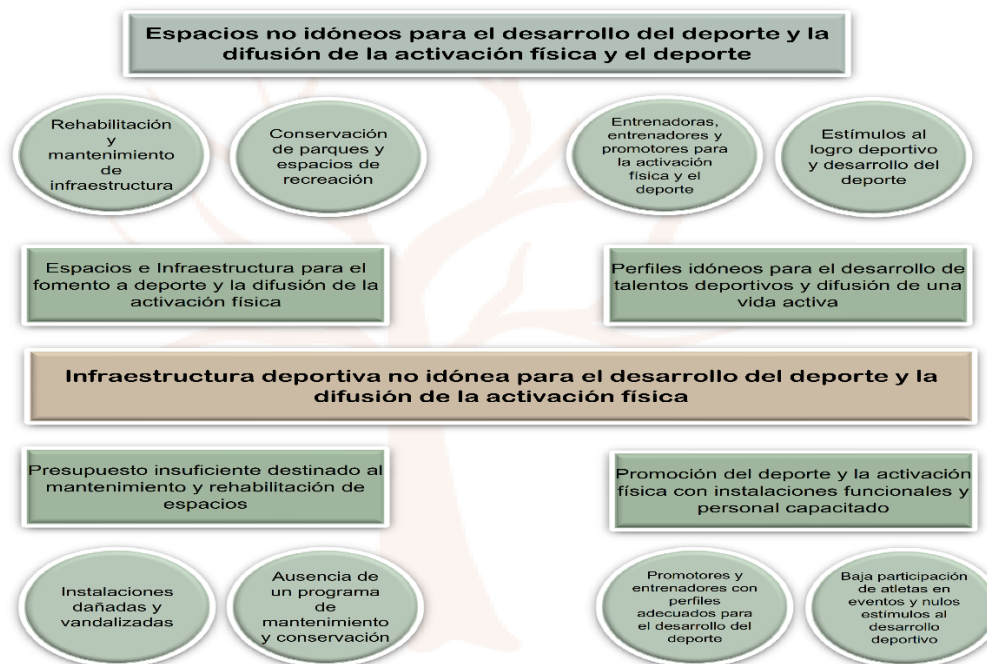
Espacios no idóneos para el desarrollo del deporte y la difusión de la activación física y el deporte

Rehabilitación y mantenimiento de infraestructura

Conservación de parques y espacios de recreación

Entrenadoras, entrenadores y promotores para la activación física y el deporte

Estímulos al logro deportivo y desarrollo del deporte

Espacios e Infraestructura para el fomento a deporte y la difusión de la activación física

Perfiles idóneos para el desarrollo de talentos deportivos y difusión de una vida activa

Infraestructura deportiva no idónea para el desarrollo del deporte y la difusión de la activación física

Presupuesto insuficiente destinado al mantenimiento y rehabilitación de espacios

Promoción del deporte y la activación física con instalaciones funcionales y personal capacitado

Instalaciones dañadas y vandalizadas

Ausencia de un programa de mantenimiento y conservación

Promotores y entrenadores con perfiles adecuados para el desarrollo del deporte

Baja participación de atletas en eventos y nulos estímulos al desarrollo deportivo